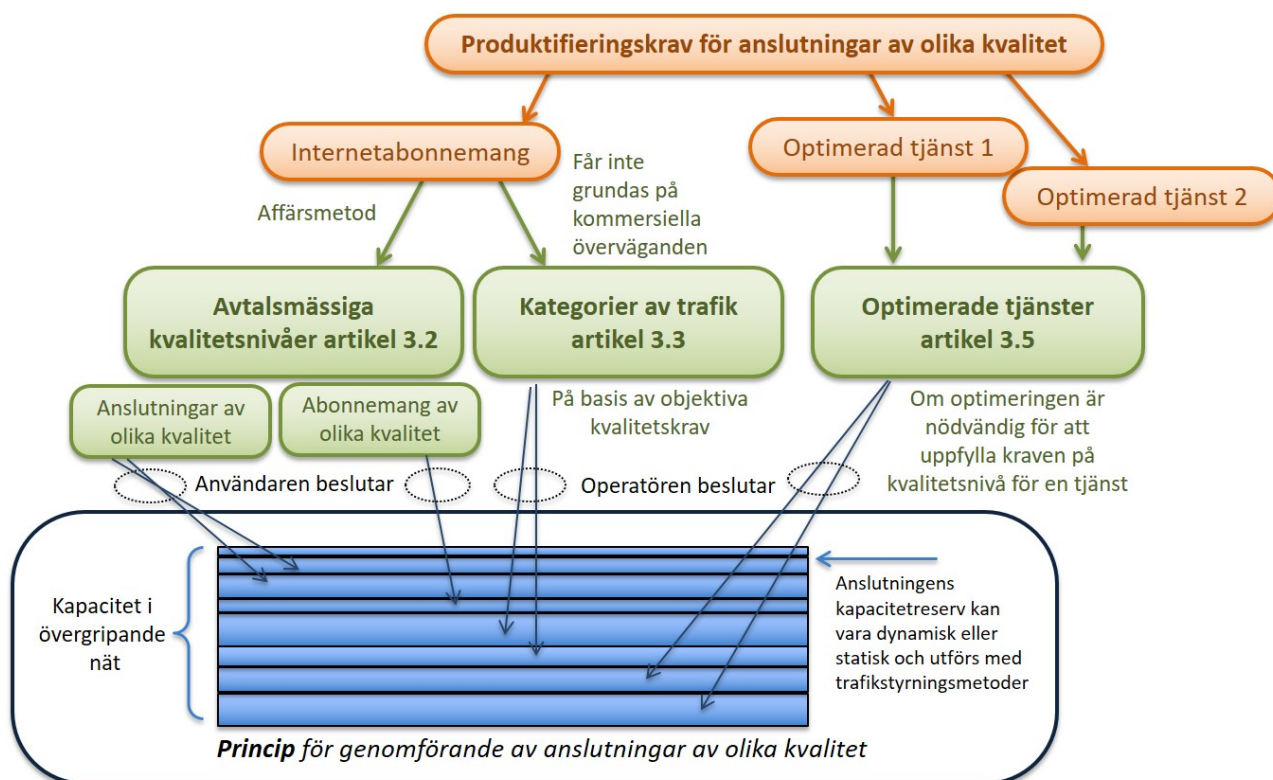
Produktifieringskrav för anslutningar av olika kvalitet

Internetabonnemang

Optimerad tjänst 1

Optimerad tjänst 2

Affärsmetod

Får inte grundas på kommersiella överväganden

Avtalsmässiga kvalitetsnivåer artikel 3.2

Kategorier av trafik artikel 3.3

Optimerade tjänster artikel 3.5

Anslutningar av olika kvalitet

Abonnemang av olika kvalitet

På basis av objektiva kvalitetskrav

Om optimeringen är nödvändig för att uppfylla kraven på kvalitetsnivå för en tjänst

Användaren beslutar

Operatören beslutar

Kapacitet i övergripande nät

Anslutningens kapacitetreserv kan vara dynamisk eller statisk och utförs med trafikstyrningsmetoder

***Princip*** *för genomförande av anslutningar av olika kvalitet*